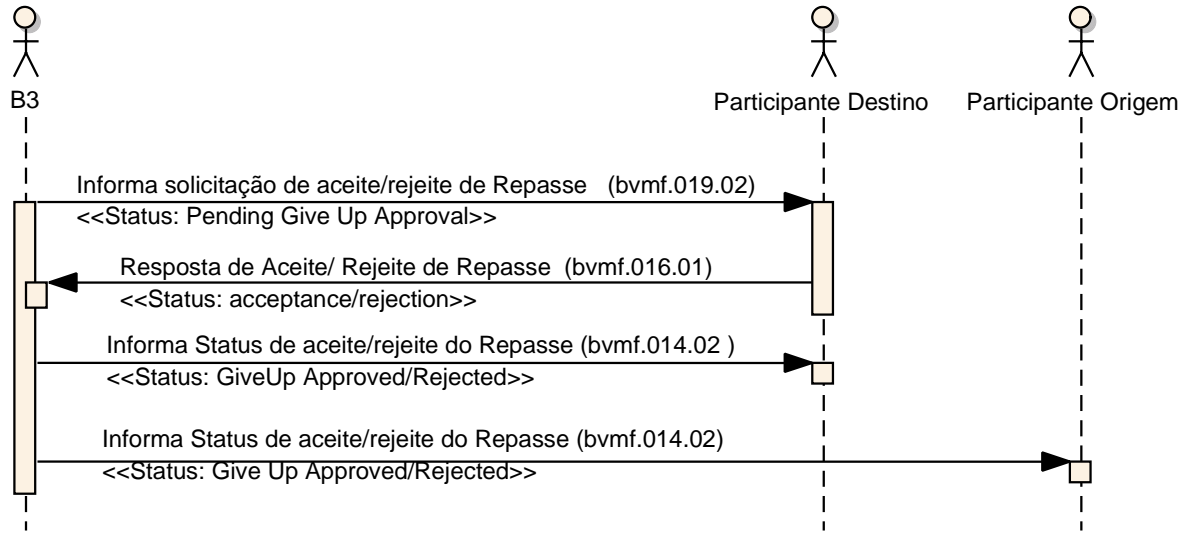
B3

Participante Destino

Participante Origem

Informa solicitação de aceite/rejeite de Repasse (bvmf.019.02)
<<Status: Pending Give Up Approval>>

Resposta de Aceite/ Rejeite de Repasse (bvmf.016.01)
<<Status: acceptance/rejection>>

Informa Status de aceite/rejeite do Repasse (bvmf.014.02 )
<<Status: GiveUp Approved/Rejected>>

Informa Status de aceite/rejeite do Repasse (bvmf.014.02)
<<Status: Give Up Approved/Rejected>>